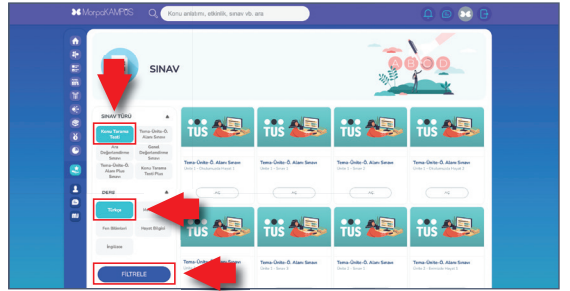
MorpaKAMPÜS
Konu anlatımı, etkinlik, sınav vb. ara

SINAV

A B C D

SINAV TÜRÜ

Konu Tarama Testi
Tema-Ünite-Ö. Alanı Sınavı
Ara Değerlendirme Sınavı
Genel Değerlendirme Sınavı
Tema-Ünite-Ö. Alanı Plus Sınavı
Konu Tarama Testi Plus

DERS

Türkçe
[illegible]
Fen Bilimleri
Hayat Bilgisi
İngilizce

FİLTRELE

TUS
Tema-Ünite-Ö. Alanı Sınavı
Ünite 1 - Okuduğumuzu Anlayalım

TUS
Tema-Ünite-Ö. Alanı Sınavı
Ünite 1 - Sınav 1

TUS
Tema-Ünite-Ö. Alanı Sınavı
Ünite 1 - Sınav 1

TUS
Tema-Ünite-Ö. Alanı Sınavı
Ünite 1 - Okuduğumuzu Anlayalım

TUS
Tema-Ünite-Ö. Alanı Sınavı
Ünite 1 - Sınav 1

TUS
Tema-Ünite-Ö. Alanı Sınavı
Ünite 1 - Sınav 1

TUS
Tema-Ünite-Ö. Alanı Sınavı
Ünite 1 - Sınav 1

TUS
Tema-Ünite-Ö. Alanı Sınavı
Ünite 2 - Ekranda Hayat 2